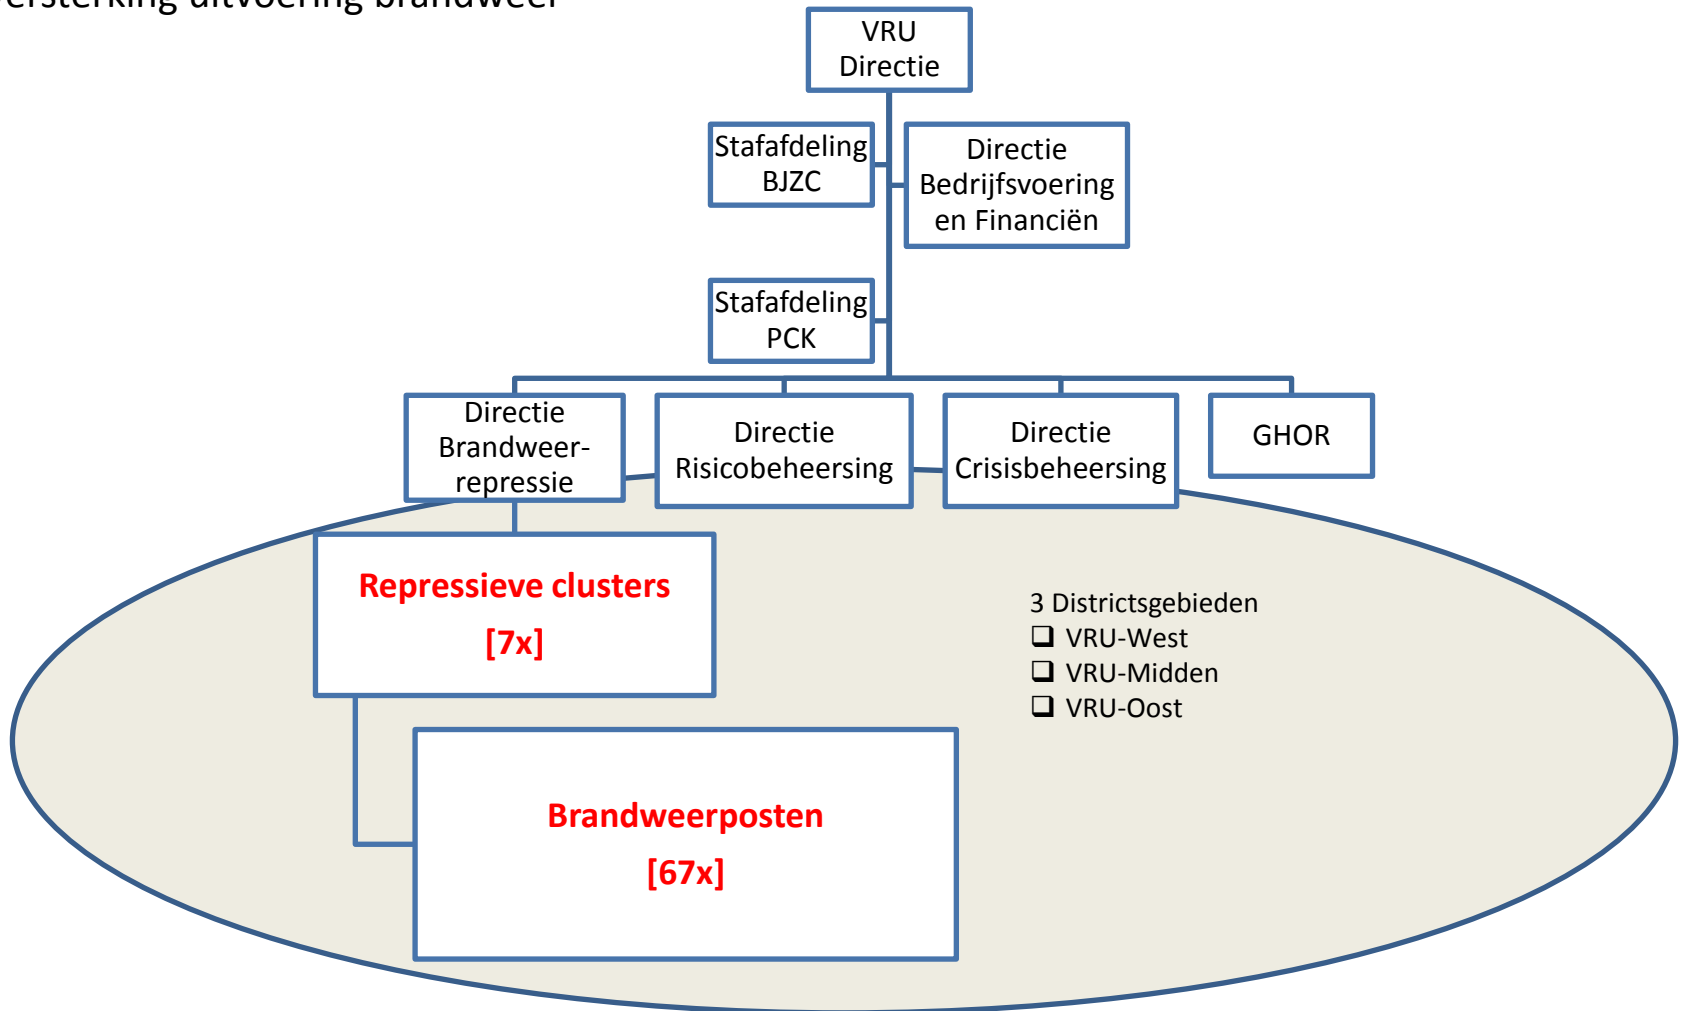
ersterking uitvoering brandweer

VRU Directie

Stafafdeling BJZC

Directie Bedrijfsvoering en Financiën

Stafafdeling PCK

Directie Brandweerrepressie

Directie Risicobeheersing

Directie Crisisbeheersing

GHOR

Repressieve clusters [7x]

3 Districtsgebieden
❑ VRU-West
❑ VRU-Midden
❑ VRU-Oost

Brandweerposten [67x]